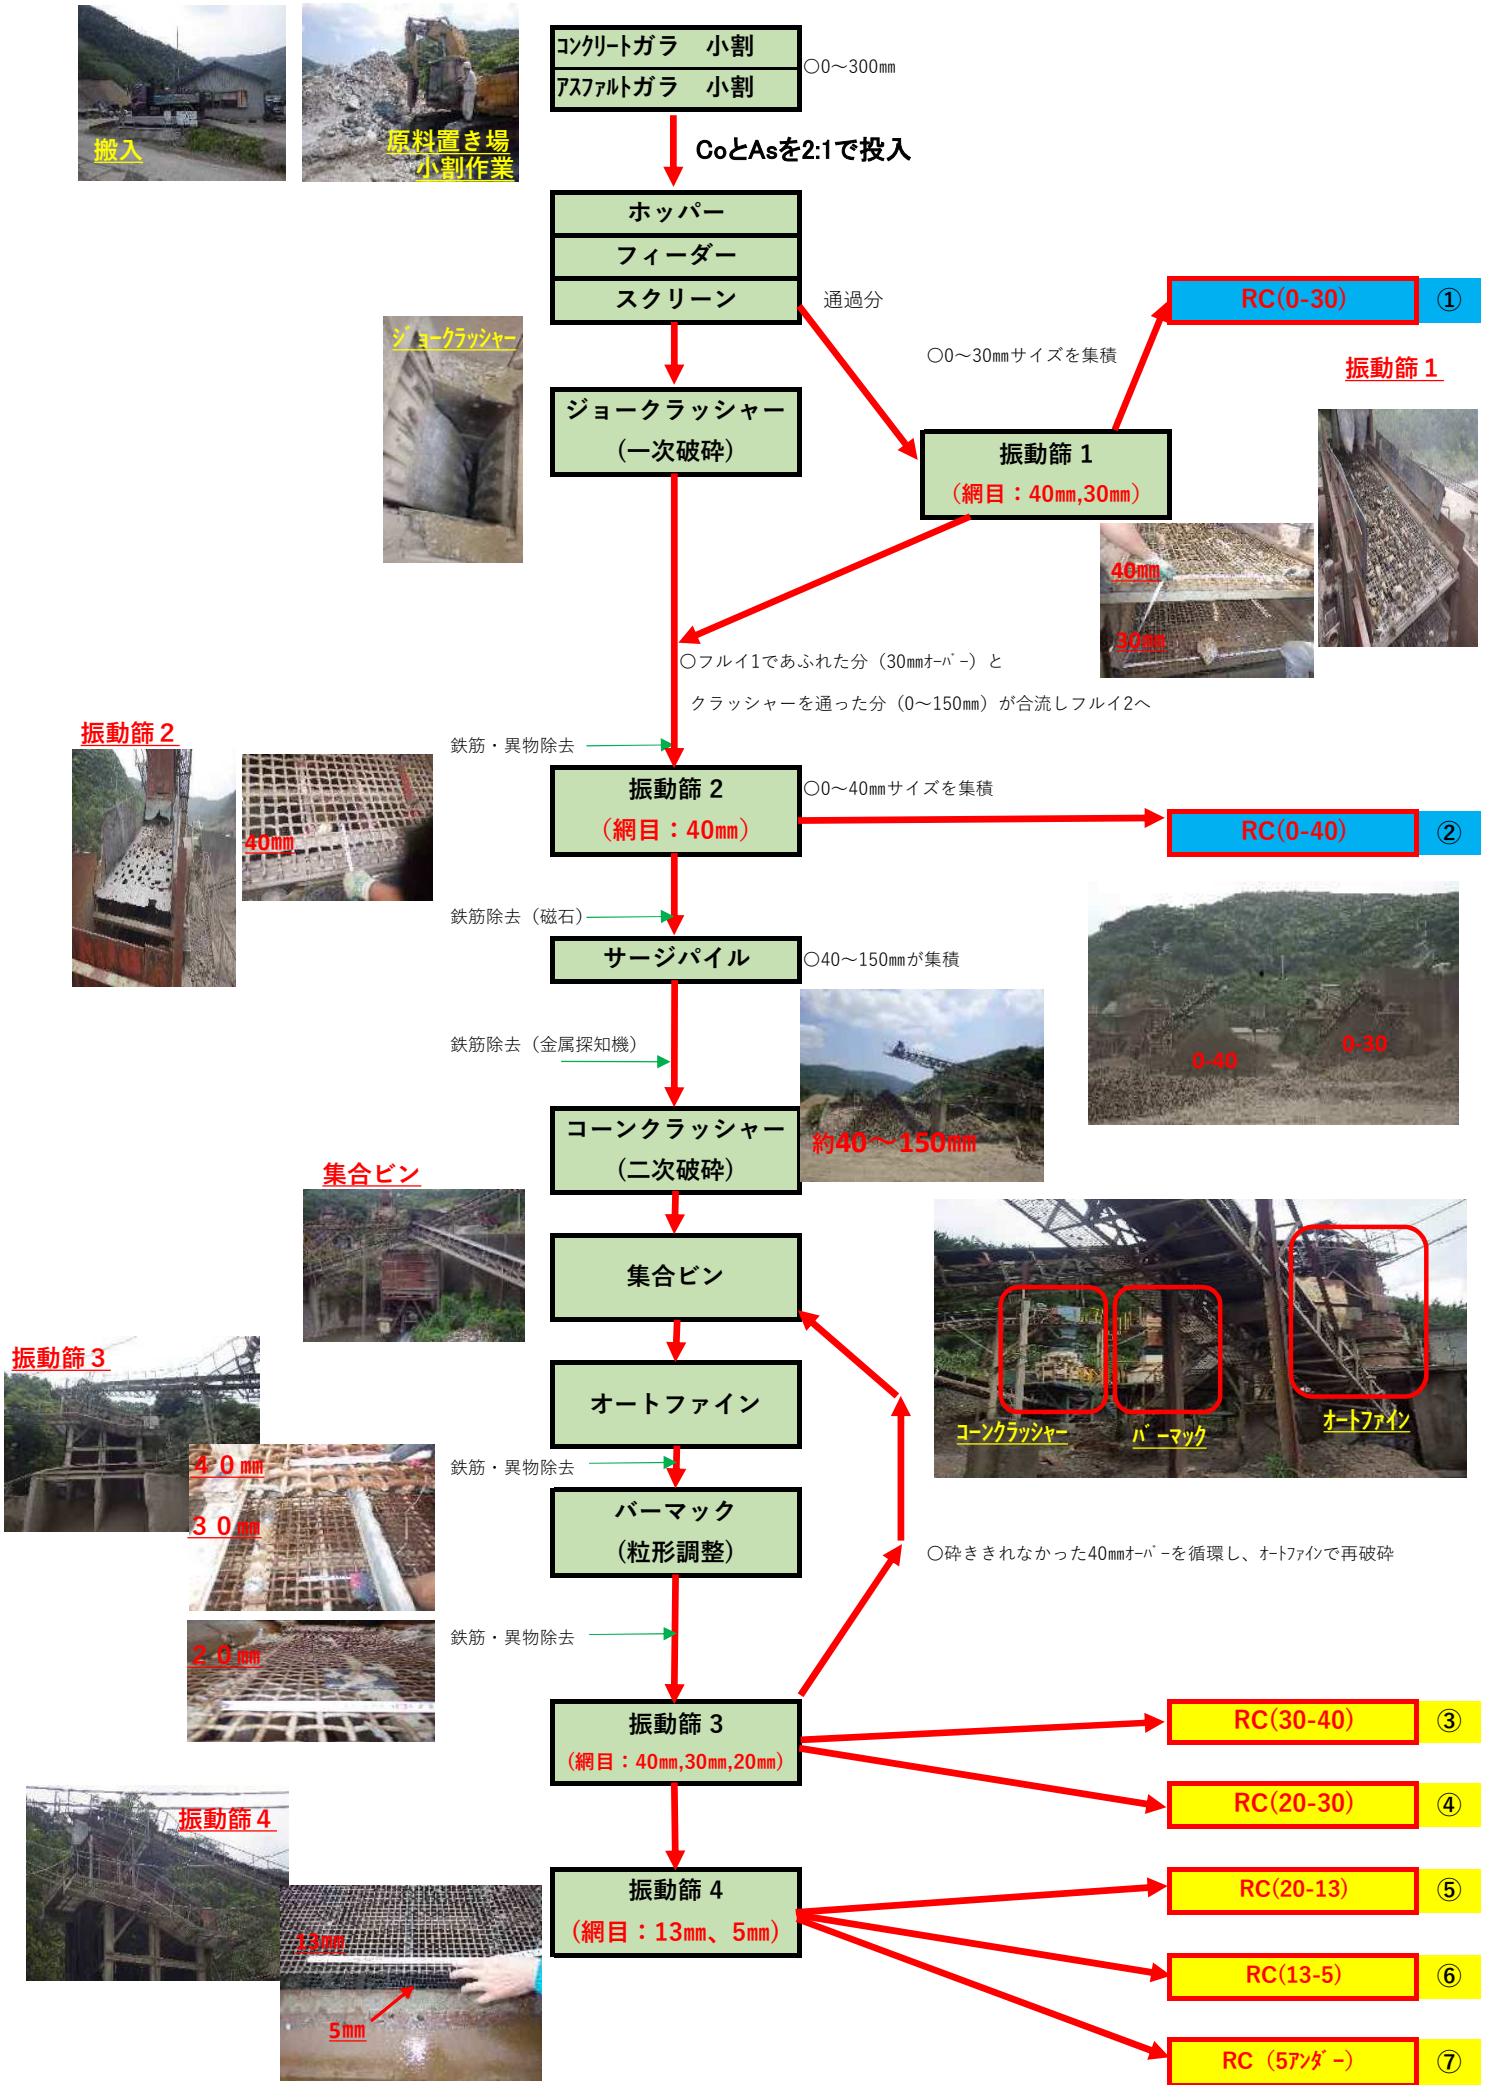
搬入

原料置き場
小割作業

ｺﾝｸﾘｰﾄガラ　小割
ｱｽﾌｧﾙﾄガラ　小割

○0～300㎜

CoとAsを2:1で投入

ホッパー
フィーダー
スクリーン

通過分

RC(0-30)　①

○0～30㎜サイズを集積

振動篩１

ｼﾞｮｰｸﾗｯｼｬｰ

ジョークラッシャー
（一次破砕）

振動篩 1
（網目：40㎜,30㎜）

40㎜
30㎜

○フルイ1であふれた分（30㎜ｵｰﾊﾞｰ）と

クラッシャーを通った分（0～150㎜）が合流しフルイ2へ

振動篩２

40㎜

鉄筋・異物除去

振動篩 2
（網目：40㎜）

○0～40㎜サイズを集積

RC(0-40)　②

鉄筋除去（磁石）

サージパイル

○40～150㎜が集積

0-40
0-30

鉄筋除去（金属探知機）

コーンクラッシャー
（二次破砕）

約40～150㎜

集合ビン

集合ビン

振動篩３

オートファイン

コーンクラッシャー
バーマック
オートファイン

40㎜
30㎜

鉄筋・異物除去

バーマック
（粒形調整）

○砕ききれなかった40㎜ｵｰﾊﾞｰを循環し、ｵｰﾄﾌｧｲﾝで再破砕

20㎜

鉄筋・異物除去

振動篩 3
（網目：40㎜,30㎜,20㎜）

RC(30-40)　③

RC(20-30)　④

振動篩４

振動篩 4
（網目：13㎜、5㎜）

RC(20-13)　⑤

13㎜

RC(13-5)　⑥

5㎜

RC（5ｱﾝﾀﾞｰ）　⑦